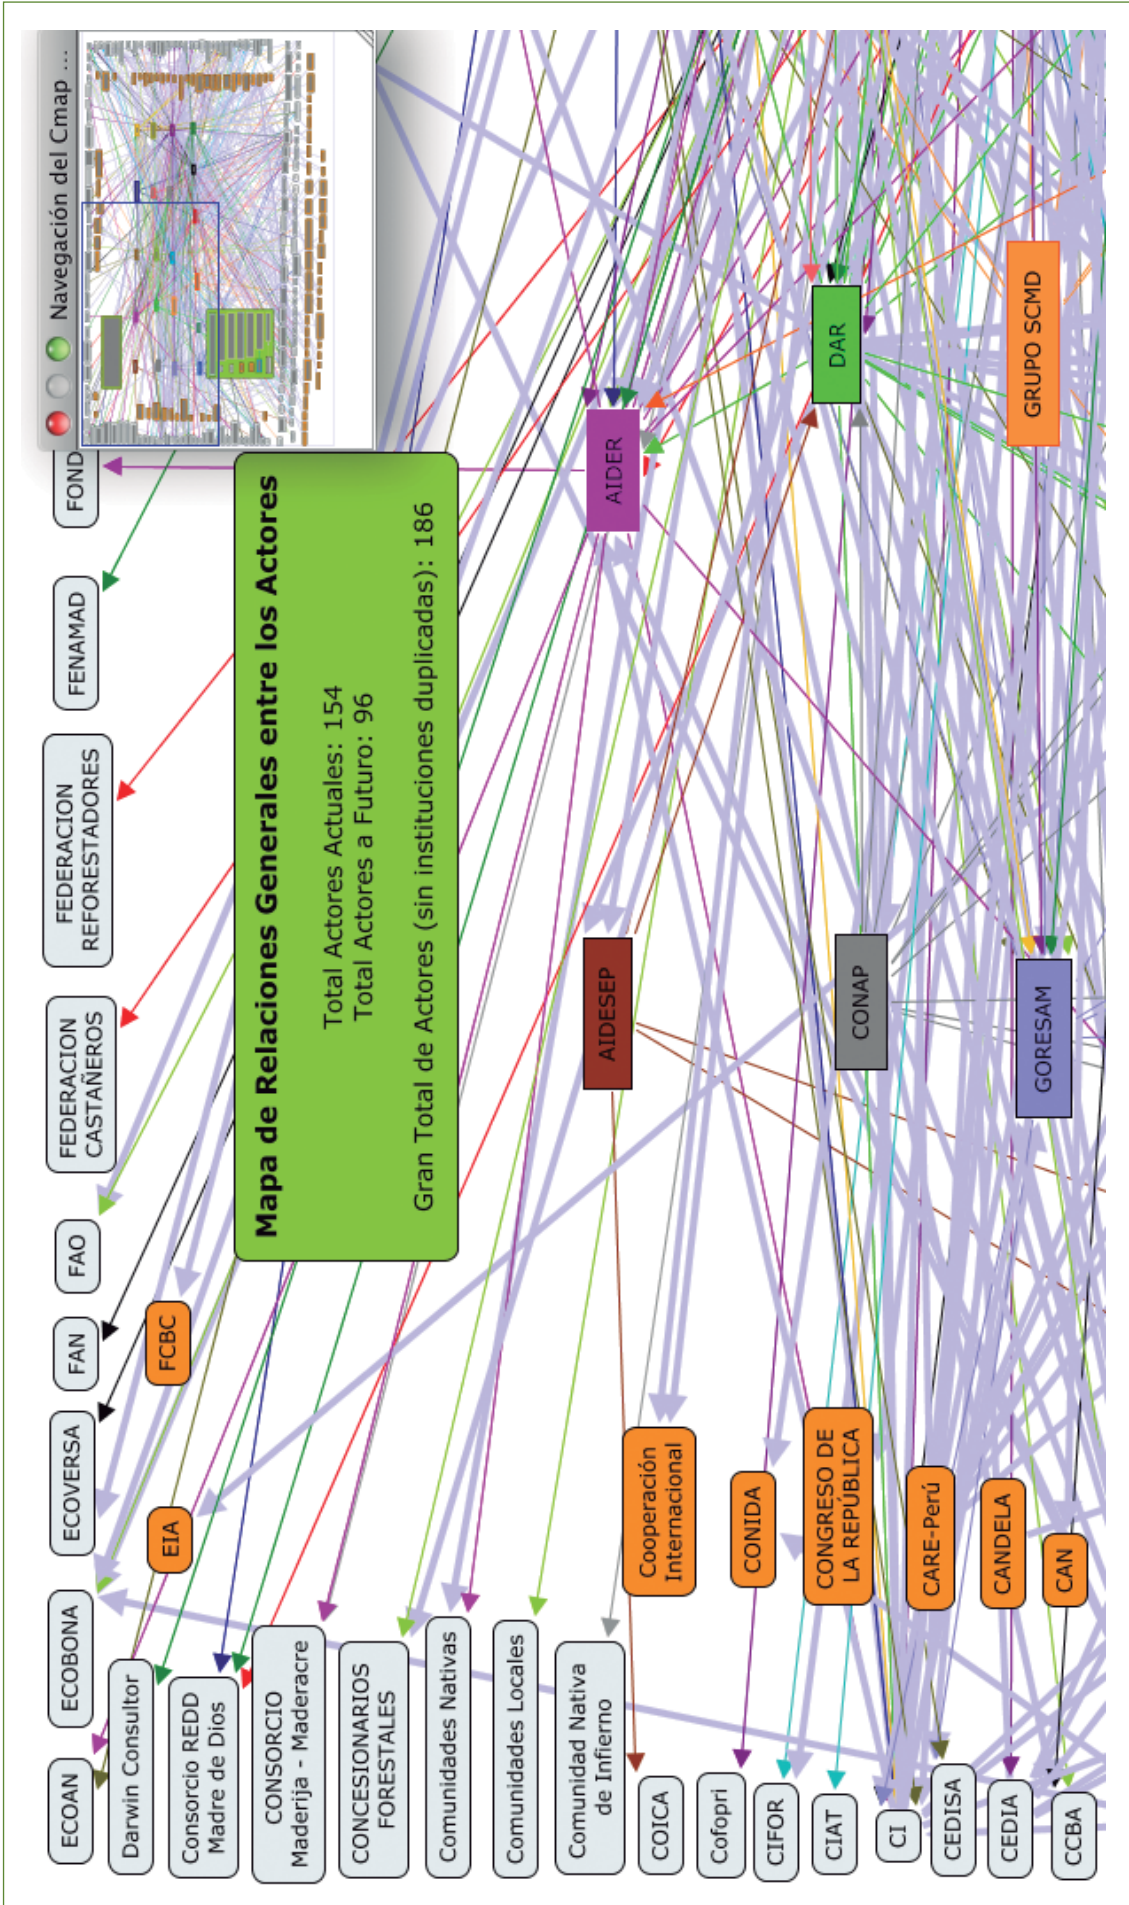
Navegación del Cmap ...

Mapa de Relaciones Generales entre los Actores

Total Actores Actuales: 154
Total Actores a Futuro: 96

Gran Total de Actores (sin instituciones duplicadas): 186

FOND

FENAMAD

FEDERACION REFORESTADORES

FEDERACION CASTAÑEROS

FAO

FAN

FCBC

ECOVERSA

EIA

ECOBONA

ECOAN

Darwin Consultor

Consorcio REDD Madre de Dios

CONSORCIO Maderija - Maderacre

CONCESIONARIOS FORESTALES

Comunidades Nativas

Comunidades Locales

Comunidad Nativa de Infierno

COICA

Cofopri

CIFOR

CIAT

CI

CEDISA

CEDIA

CCBA

AIDER

DAR

GRUPO SCMD

AIDESEP

CONAP

GORESAM

Cooperación Internacional

CONIDA

CONGRESO DE LA REPÚBLICA

CARE-Perú

CANDELA

CAN